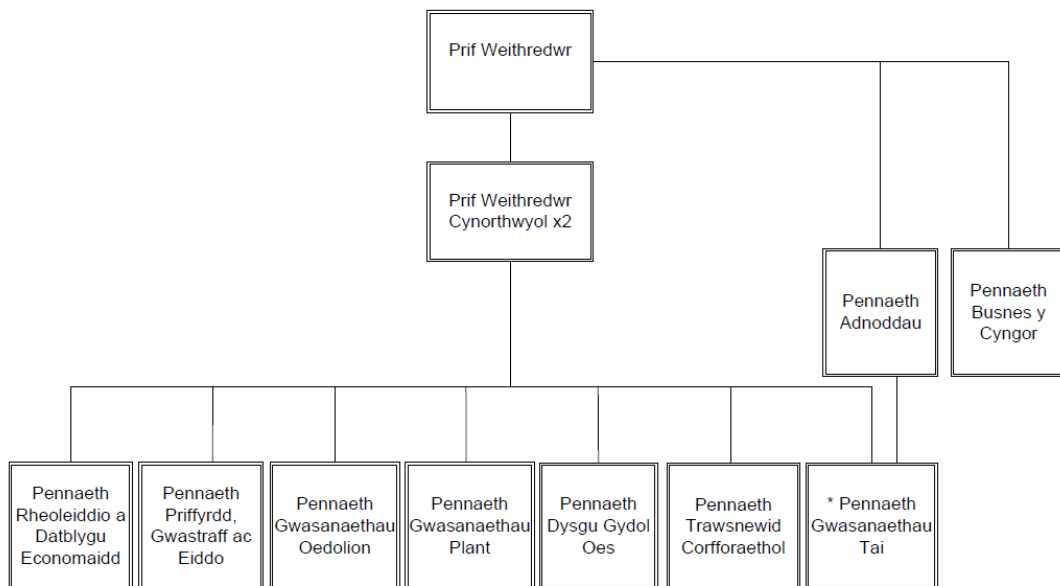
Prif Weithredwr

Prif Weithredwr Cynorthwyol x2

Pennaeth Adnoddau

Pennaeth Busnes y Cyngor

Pennaeth Rheoleiddio a Datblygu Economaidd

Pennaeth Priffyrdd, Gwastraff ac Eiddo

Pennaeth Gwasanaethau Oedolion

Pennaeth Gwasanaethau Plant

Pennaeth Dysgu Gydol Oes

Pennaeth Trawsnewid Corfforaethol

* Pennaeth Gwasanaethau Tai